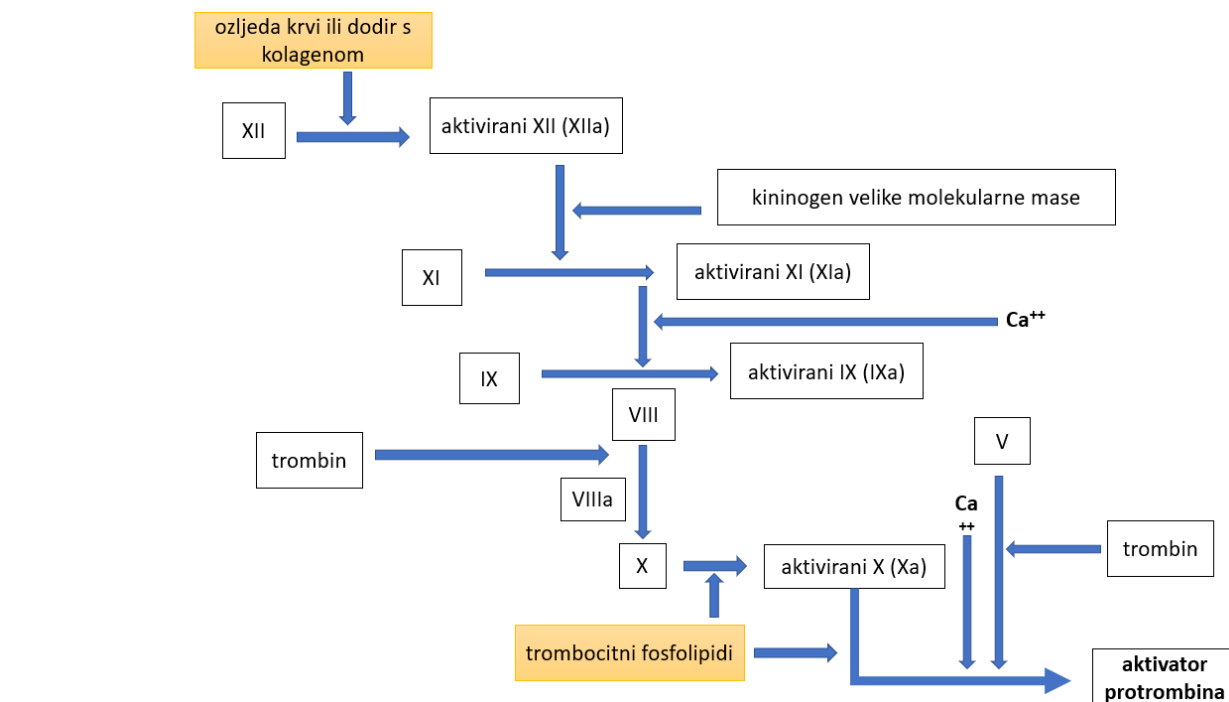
ozljeda krvi ili dodir s kolagenom

XII

aktivirani XII (XIIa)

kininogen velike molekularne mase

XI

aktivirani XI (XIa)

$Ca^{++}$

IX

aktivirani IX (IXa)

VIII

trombin

VIIIa

X

aktivirani X (Xa)

V

Ca ++

trombin

trombocitni fosfolipidi

aktivator protrombina